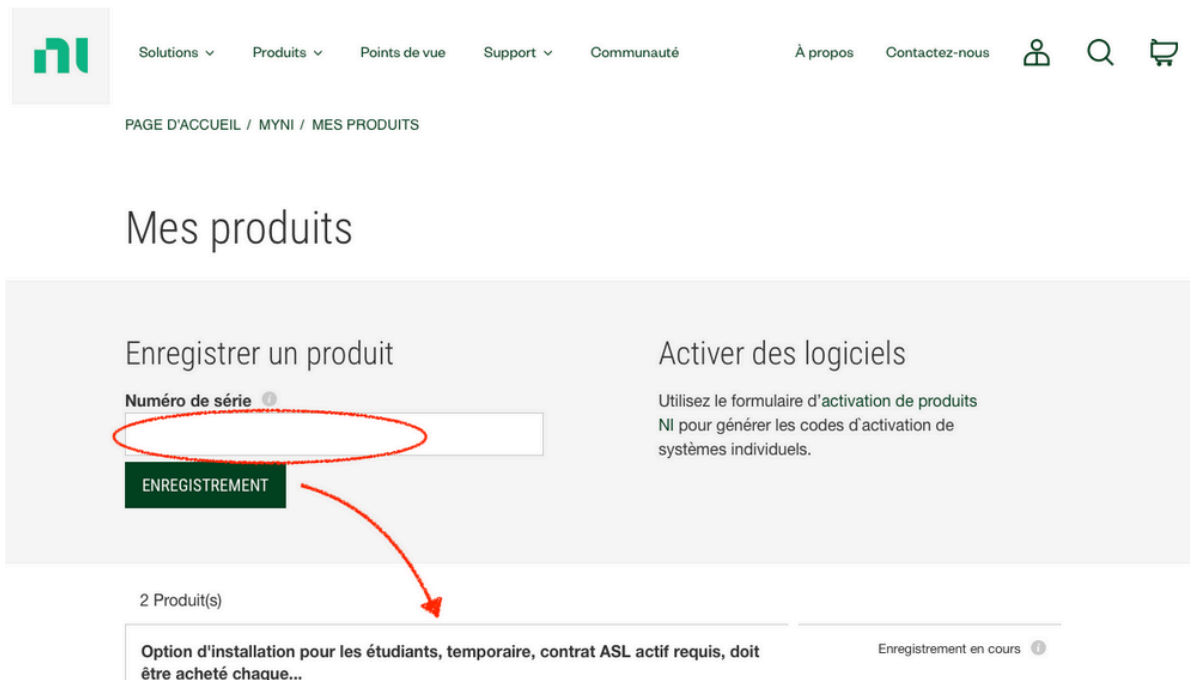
Solutions ⌄ Produits ⌄ Points de vue Support ⌄ Communauté À propos Contactez-nous

PAGE D'ACCUEIL / MYNI / MES PRODUITS

Mes produits

Enregistrer un produit

Numéro de série

ENREGISTREMENT

Activer des logiciels

Utilisez le formulaire d'activation de produits NI pour générer les codes d'activation de systèmes individuels.

2 Produit(s)

Option d'installation pour les étudiants, temporaire, contrat ASL actif requis, doit être acheté chaque...

Enregistrement en cours